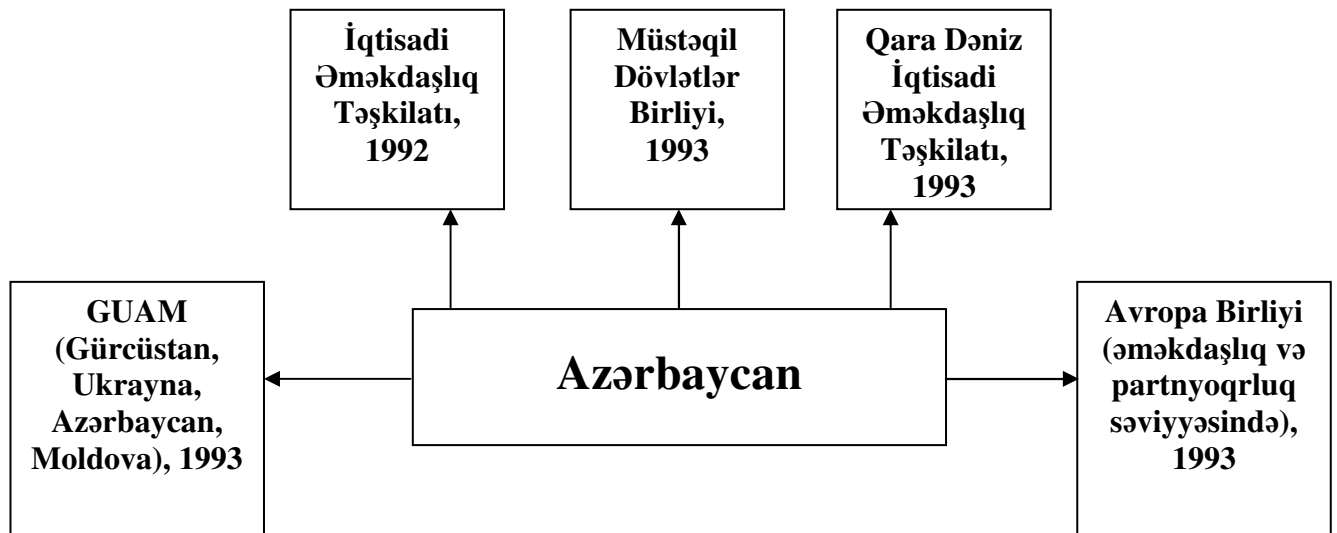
İqtisadi Əməkdaşlıq Təşkilatı, 1992

Müstəqil Dövlətlər Birliyi, 1993

Qara Dəniz İqtisadi Əməkdaşlıq Təşkilatı, 1993

GUAM (Gürcüstan, Ukrayna, Azərbaycan, Moldova), 1993

Azərbaycan

Avropa Birliyi (əməkdaşlıq və partnyoqrluq səviyyəsində), 1993